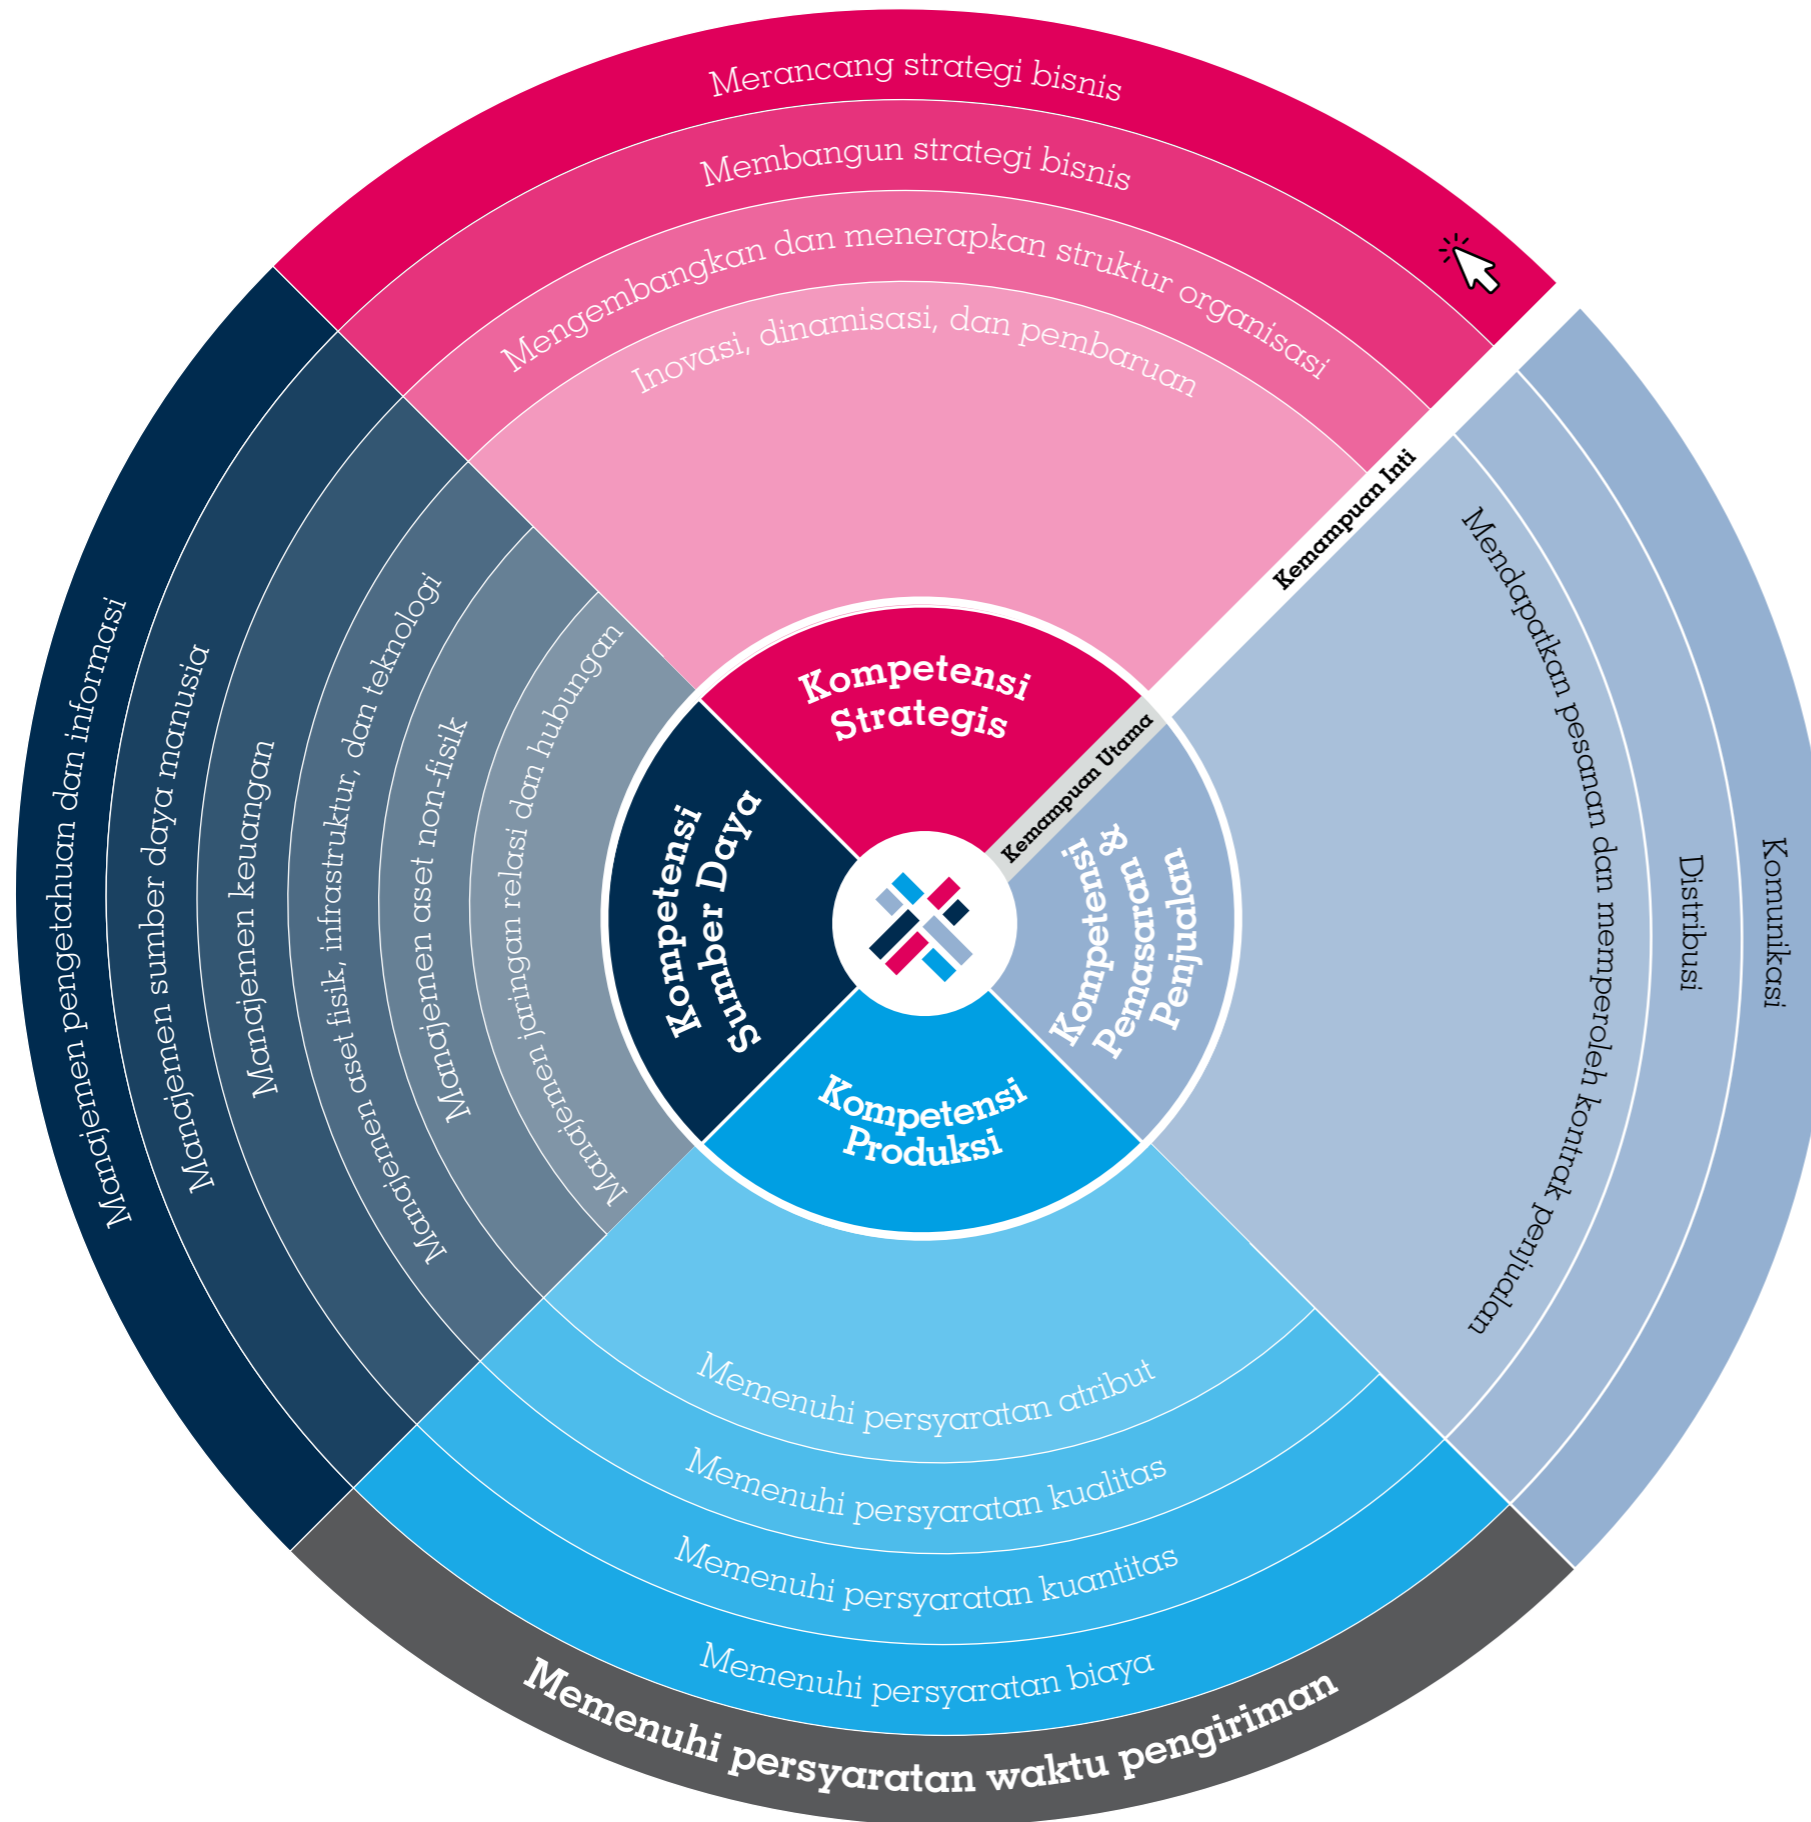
Merancang strategi bisnis

Membangun strategi bisnis

Mengembangkan dan menerapkan struktur organisasi

Inovasi, dinamisasi, dan pembaruan

Kemampuan Inti

Kompetensi Strategis

Kemampuan Utama

Kompetensi Sumber Daya

Kompetensi Pemasaran & Penjualan

Kompetensi Produksi

Manajemen pengetahuan dan informasi

Manajemen sumber daya manusia

Manajemen keuangan

Manajemen aset fisik, infrastruktur, dan teknologi

Manajemen aset non-fisik

Manajemen jaringan relasi dan hubungan

Mendapatkan pesanan dan memperoleh kontrak penjualan

Distribusi

Komunikasi

Memenuhi persyaratan atribut

Memenuhi persyaratan kualitas

Memenuhi persyaratan kuantitas

Memenuhi persyaratan biaya

Memenuhi persyaratan waktu pengiriman